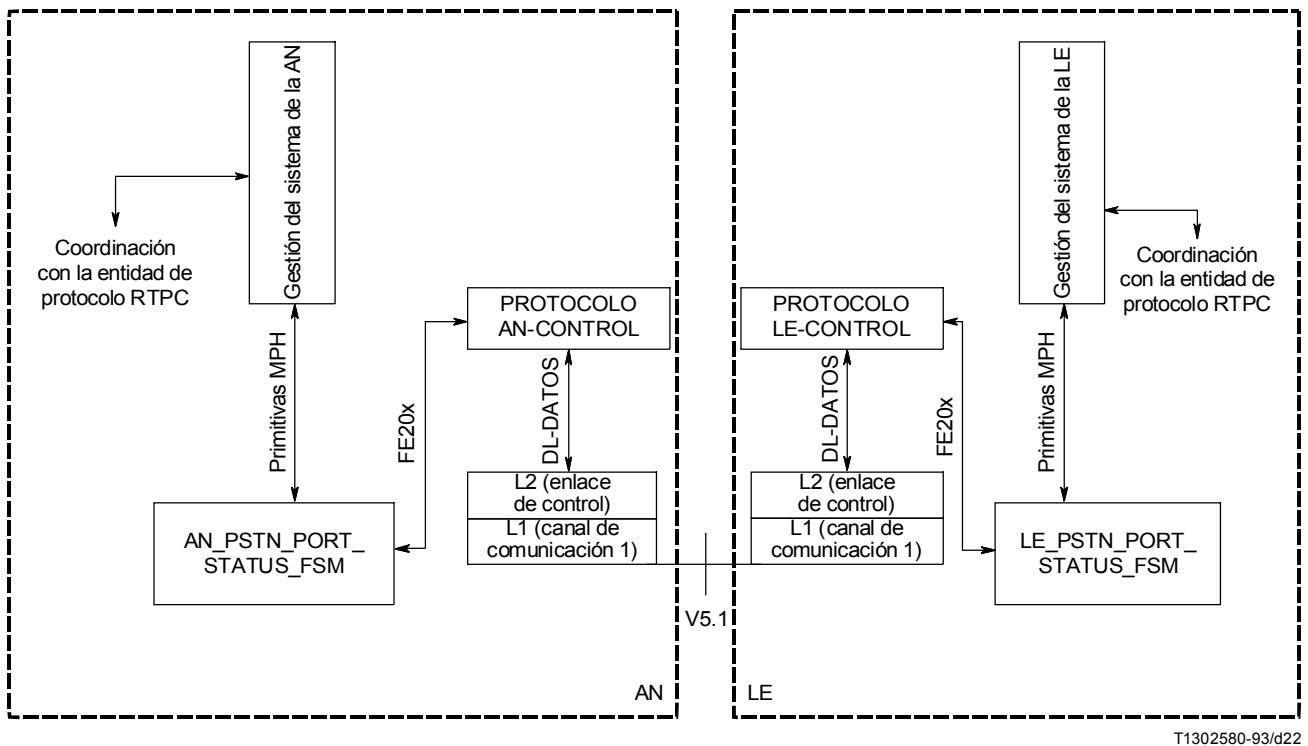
Gestión del sistema de la AN

Coordinación con la entidad de protocolo RTPC

Primitivas MPH

PROTOCOLO AN-CONTROL

FE20x

DL-DATOS

L2 (enlace de control)
L1 (canal de comunicación 1)

AN_PSTN_PORT_ STATUS_FSM

V5.1

AN

Gestión del sistema de la LE

Coordinación con la entidad de protocolo RTPC

PROTOCOLO LE-CONTROL

DL-DATOS

FE20x

Primitivas MPH

L2 (enlace de control)
L1 (canal de comunicación 1)

LE_PSTN_PORT_ STATUS_FSM

LE

T1302580-93/d22